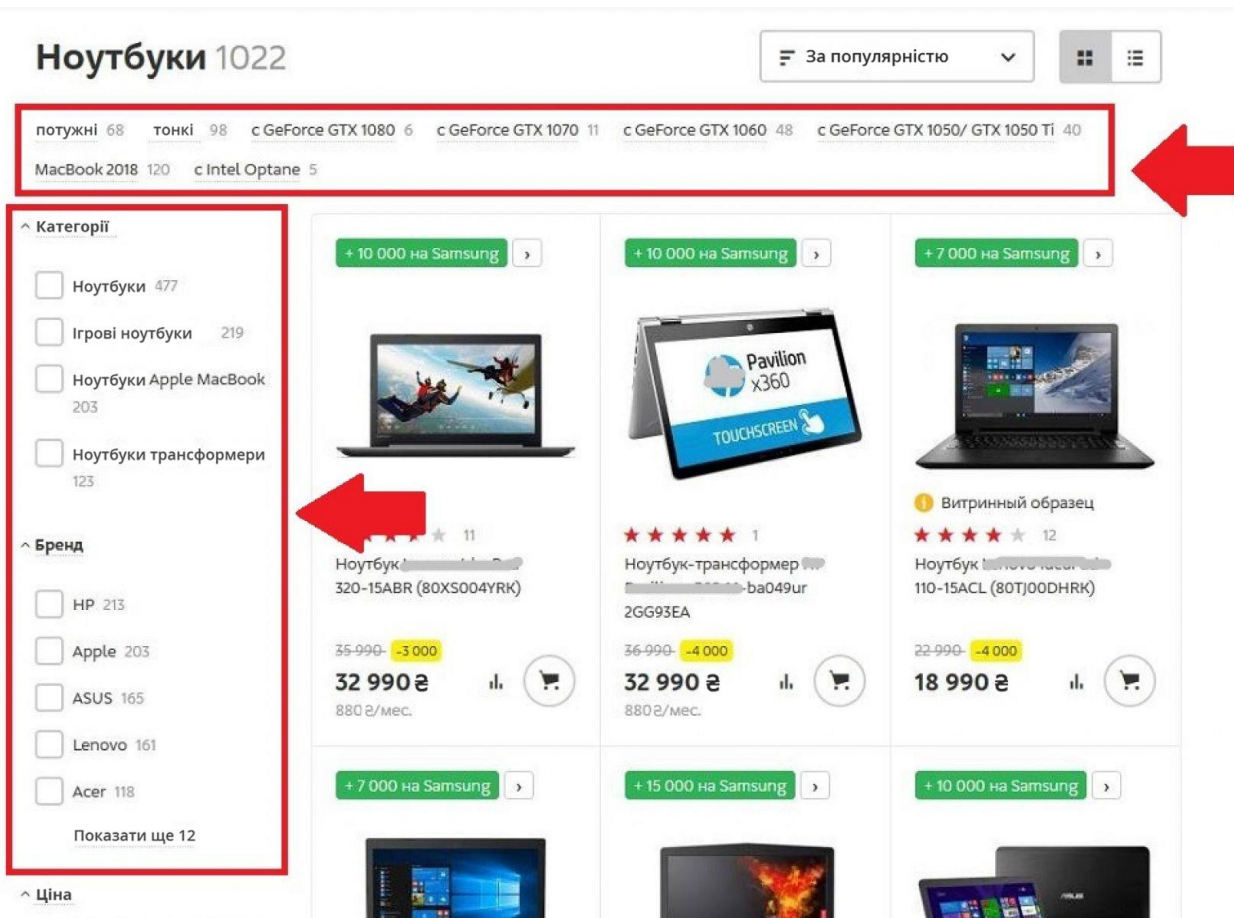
Ноутбуки 1022

За популярністю

потужні 68 тонкі 98 с GeForce GTX 1080 6 с GeForce GTX 1070 11 с GeForce GTX 1060 48 с GeForce GTX 1050/ GTX 1050 Ti 40 MacBook 2018 120 с Intel Optane 5

^ Категорії

Ноутбуки 477

Ігрові ноутбуки 219

Ноутбуки Apple MacBook 203

Ноутбуки трансформери 123

^ Бренд

HP 213

Apple 203

ASUS 165

Lenovo 161

Acer 118

Показати ще 12

^ Ціна

+ 10 000 на Samsung

11

Ноутбук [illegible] 320-15ABR (80XS004YRK)

35 990 -3 000

32 990 ₴

880 ₴/мес.

+ 10 000 на Samsung

Pavilion x360

TOUCHSCREEN

1

Ноутбук-трансформер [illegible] -ba049ur 2GG93EA

36 990 -4 000

32 990 ₴

880 ₴/мес.

+ 7 000 на Samsung

Витринный образец

12

Ноутбук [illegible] 110-15ACL (80TJ00DHRK)

22 990 -4 000

18 990 ₴

+ 7 000 на Samsung

+ 15 000 на Samsung

+ 10 000 на Samsung